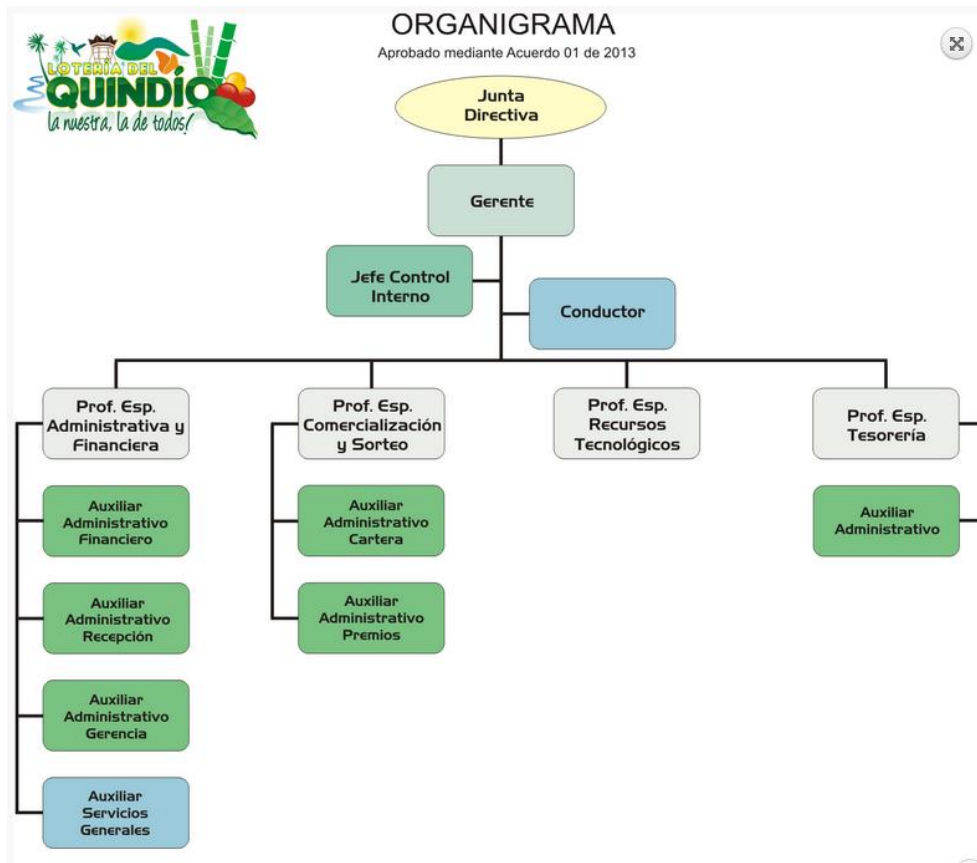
LOTERÍA DEL QUINDÍO
la nuestra, la de todos!

ORGANIGRAMA
Aprobado mediante Acuerdo 01 de 2013

Junta Directiva

Gerente

Jefe Control Interno

Conductor

Prof. Esp. Administrativa y Financiera

Auxiliar Administrativo Financiero

Auxiliar Administrativo Recepción

Auxiliar Administrativo Gerencia

Auxiliar Servicios Generales

Prof. Esp. Comercialización y Sorteo

Auxiliar Administrativo Cartera

Auxiliar Administrativo Premios

Prof. Esp. Recursos Tecnológicos

Prof. Esp. Tesorería

Auxiliar Administrativo